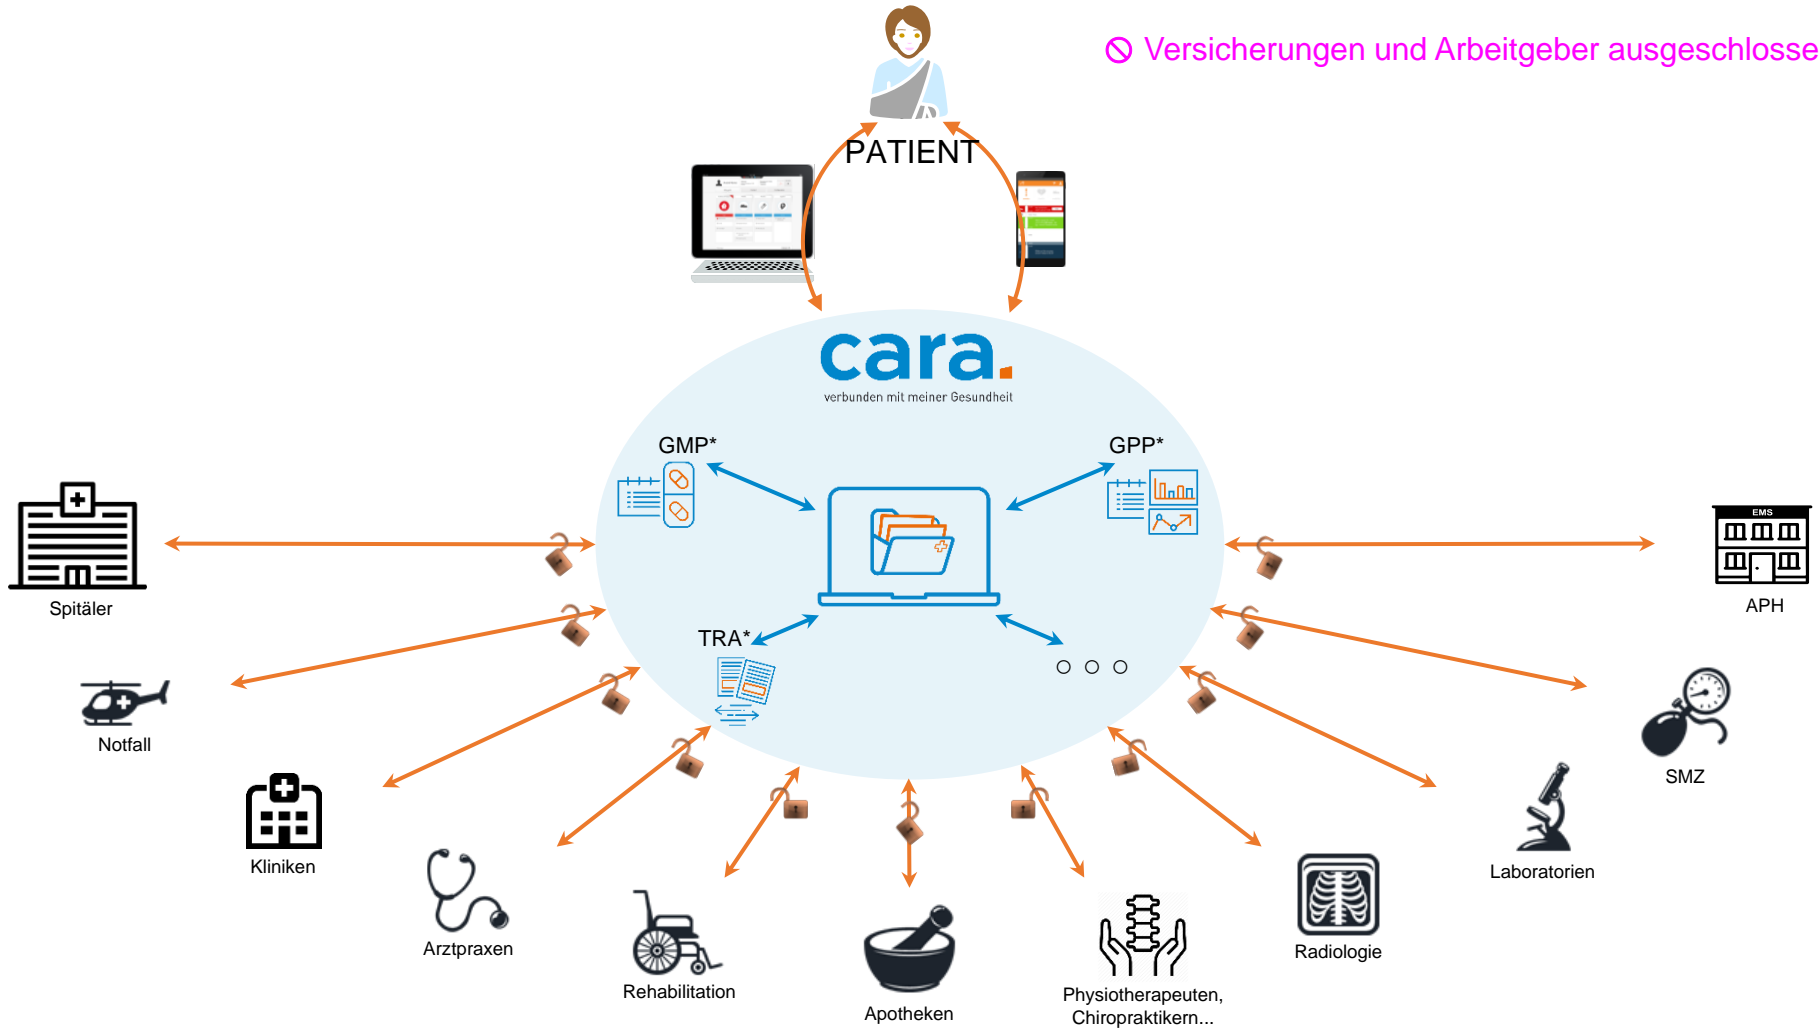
Versicherungen und Arbeitgeber ausgeschlosse

PATIENT

cara.
verbunden mit meiner Gesundheit

GMP*

GPP*

TRA*

EMS

Spitäler

APH

Notfall

SMZ

Kliniken

Laboratorien

Arztpraxen

Radiologie

Rehabilitation

Apotheken

Physiotherapeuten, Chiropraktikern...